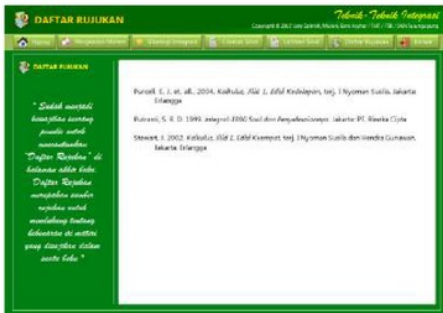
DAFTAR RUJUKAN

Teknik-Teknik Integrasi

Copyright © 2017 oleh Sahrmi, Mutia Arni Saphar / TVE / TBk / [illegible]

Home | Pengenalan Materi | Teknik Integrasi | Contoh Soal | Latihan Soal | Daftar Rujukan | Keluar

DAFTAR RUJUKAN

" Sudah menjadi kewajiban seorang penulis untuk mencantumkan "Daftar Rujukan" di halaman akhir buku. Daftar Rujukan merupakan sumber rujukan untuk membahas tentang kebenaran isi materi yang disajikan dalam suatu buku "

Purcell, E. J. et. all.. 2004. Kalkulus, Jilid 1, Edisi Kedelapan, terj. I Nyoman Susila. Jakarta: Erlangga

Rusvani, S. R. D. 1989. Integral 2000 Soal dan Penyelesaiannya. Jakarta: PT. Rineka Cipta

Stewart, J. 2002. Kalkulus, Jilid 1, Edisi Keempat. terj. I Nyoman Susila dan Hendra Gunawan. Jakarta: Erlangga